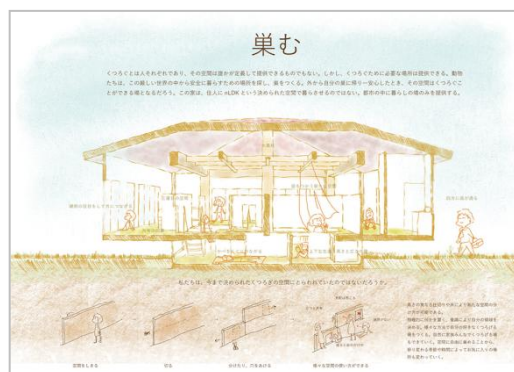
巣む

くつろぐとは人それぞれであり、その空間は誰かが定義して提供するものでもない。しかし、くつろぐために必要な場所は提供できる。動物たちは、この厳しい世界の中から安全に暮らすための場所を探し、巣をつくる。外から自分の巣に帰り一安心したとき、その空間はくつろぐことができる場となるだろう。この巣は、住人にnLDKという決められた空間で暮らさせるのではない、都市の中に暮らしの場のみを提供する。

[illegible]

私たちは、今まで決められたくつろぎの空間にとらわれていたのではないだろうか。

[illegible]

空間をしきる

巣る

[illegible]

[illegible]